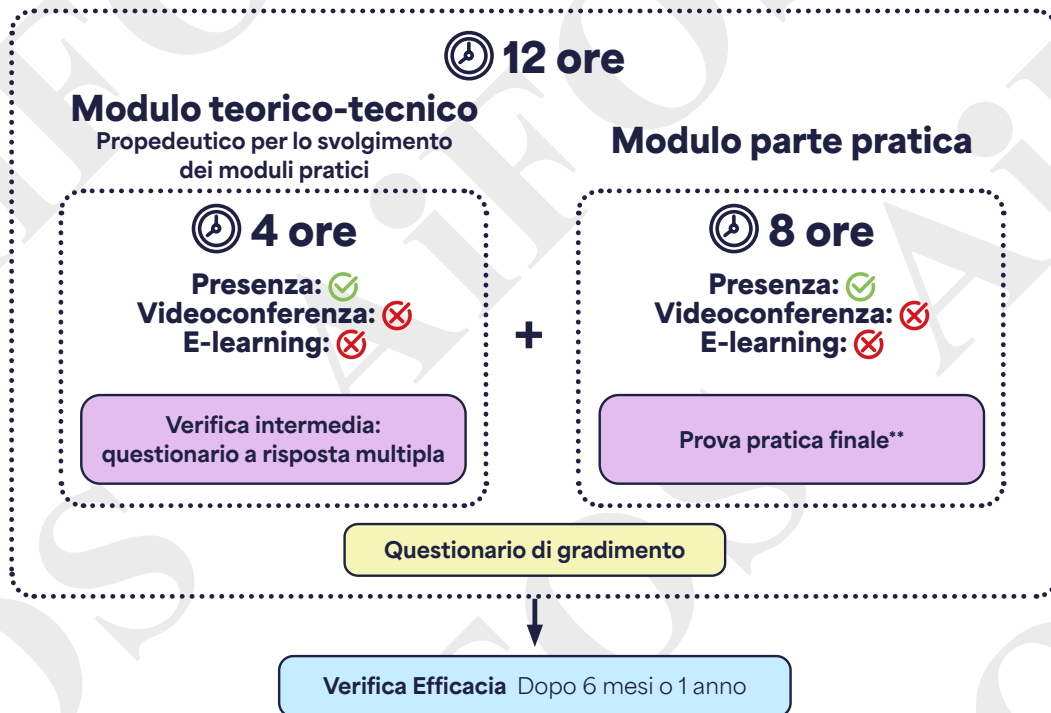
12 ore

Modulo teorico-tecnico
Propedeutico per lo svolgimento dei moduli pratici

4 ore

Presenza:
Videoconferenza:
E-learning:

Verifica intermedia: questionario a risposta multipla

+

Modulo parte pratica

8 ore

Presenza:
Videoconferenza:
E-learning:

Prova pratica finale**

Questionario di gradimento

Verifica Efficacia Dopo 6 mesi o 1 anno